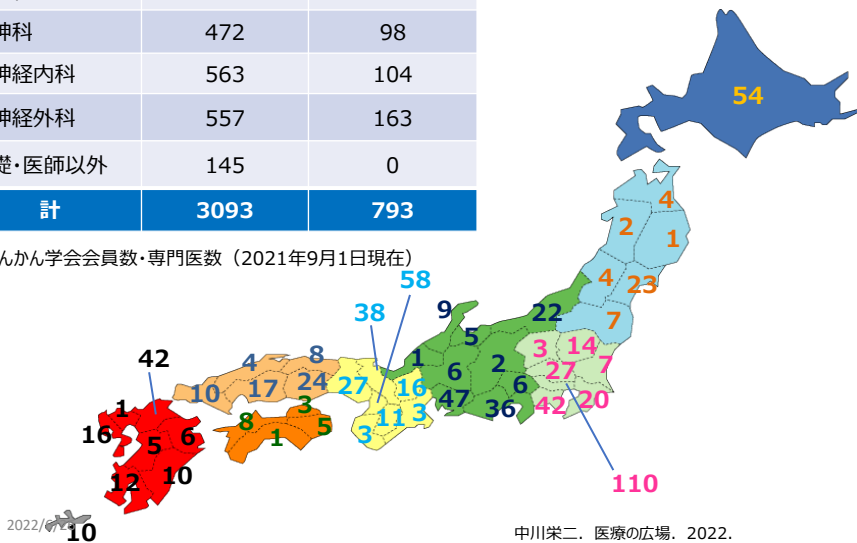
| 神科 | 472 | 98 |
|---|---|---|
| 神経内科 | 563 | 104 |
| 神経外科 | 557 | 163 |
| 礎・医師以外 | 145 | 0 |
| 計 | 3093 | 793 |

んかん学会会員数・専門医数（2021年9月1日現在）

54
4
2
1
4
23
7
22
3
14
27
7
42
20
110
9
5
1
2
6
6
47
36
58
38
27
16
11
3
3
4
8
10
17
24
3
8
1
5
42
1
16
5
6
10
12
10

2022/

中川栄二．医療の広場．2022．